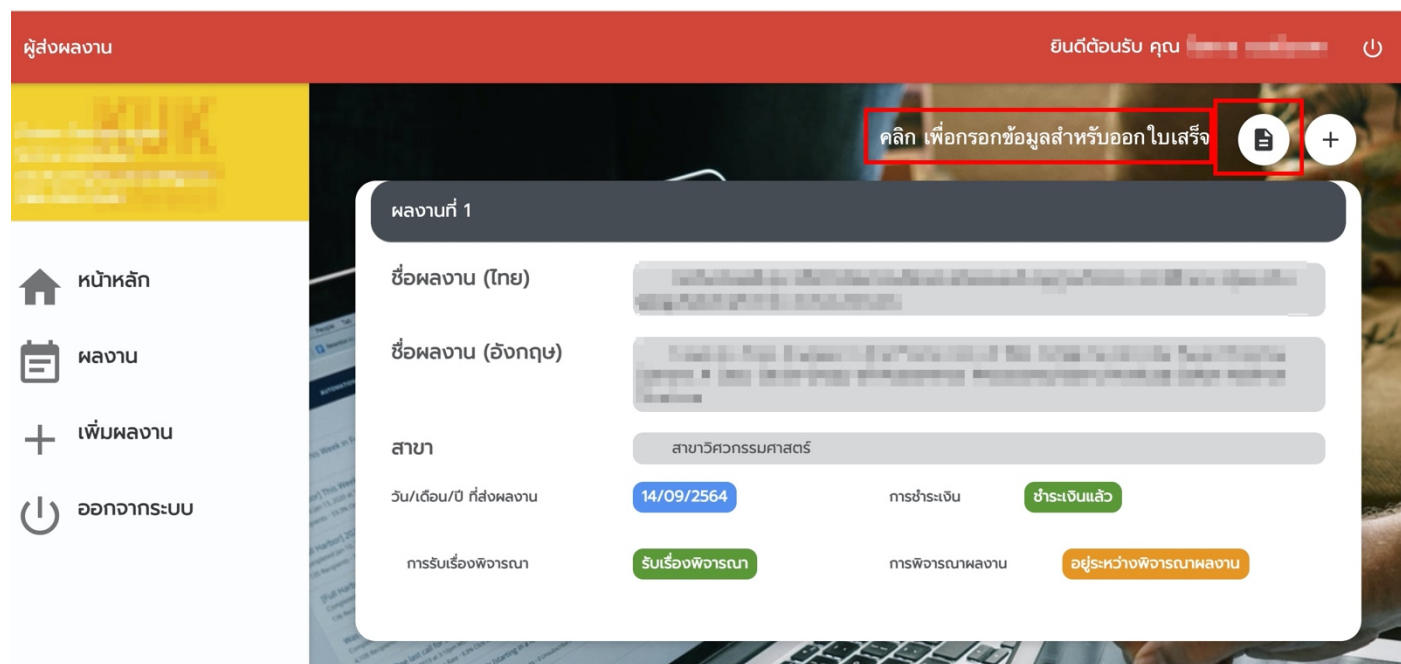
ผู้ส่งผลงาน

ยินดีต้อนรับ คุณ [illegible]

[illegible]

หน้าหลัก

ผลงาน

เพิ่มผลงาน

ออกจากระบบ

คลิก เพื่อกรอกข้อมูลสำหรับออกใบเสร็จ

+

ผลงานที่ 1

ชื่อผลงาน (ไทย) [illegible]

ชื่อผลงาน (อังกฤษ) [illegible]

สาขา สาขาวิศวกรรมศาสตร์

วัน/เดือน/ปี ที่ส่งผลงาน 14/09/2564

การชำระเงิน ชำระเงินแล้ว

การรับเรื่องพิจารณา รับเรื่องพิจารณา

การพิจารณาผลงาน อยู่ระหว่างพิจารณาผลงาน